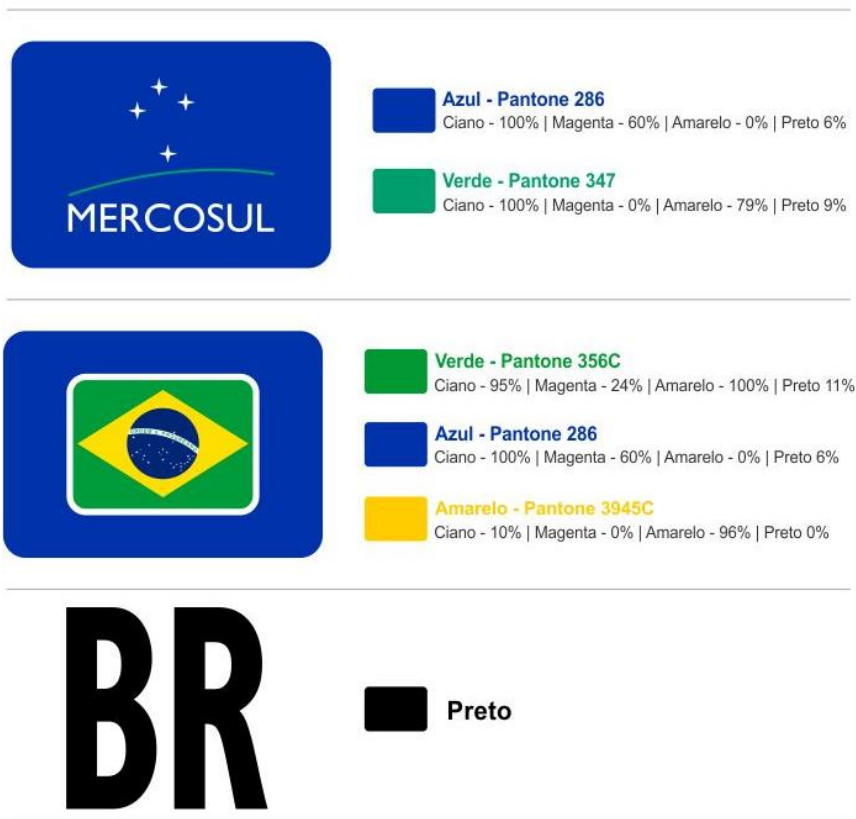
MERCOSUL

Azul - Pantone 286
Ciano - 100% | Magenta - 60% | Amarelo - 0% | Preto 6%

Verde - Pantone 347
Ciano - 100% | Magenta - 0% | Amarelo - 79% | Preto 9%

Verde - Pantone 356C
Ciano - 95% | Magenta - 24% | Amarelo - 100% | Preto 11%

Azul - Pantone 286
Ciano - 100% | Magenta - 60% | Amarelo - 0% | Preto 6%

Amarelo - Pantone 3945C
Ciano - 10% | Magenta - 0% | Amarelo - 96% | Preto 0%

BR

Preto